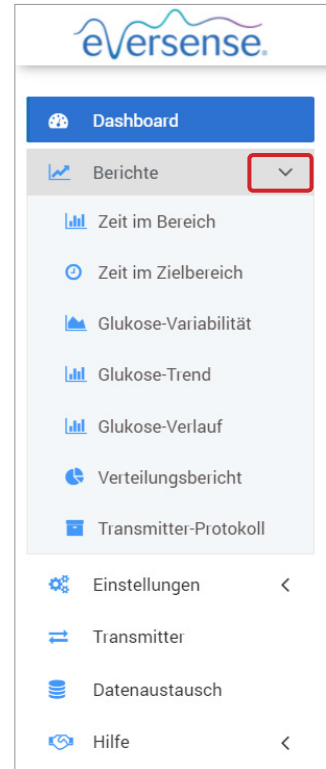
eversense.

Dashboard

Berichte

Zeit im Bereich

Zeit im Zielbereich

Glukose-Variabilität

Glukose-Trend

Glukose-Verlauf

Verteilungsbericht

Transmitter-Protokoll

Einstellungen

Transmitter

Datenaustausch

Hilfe